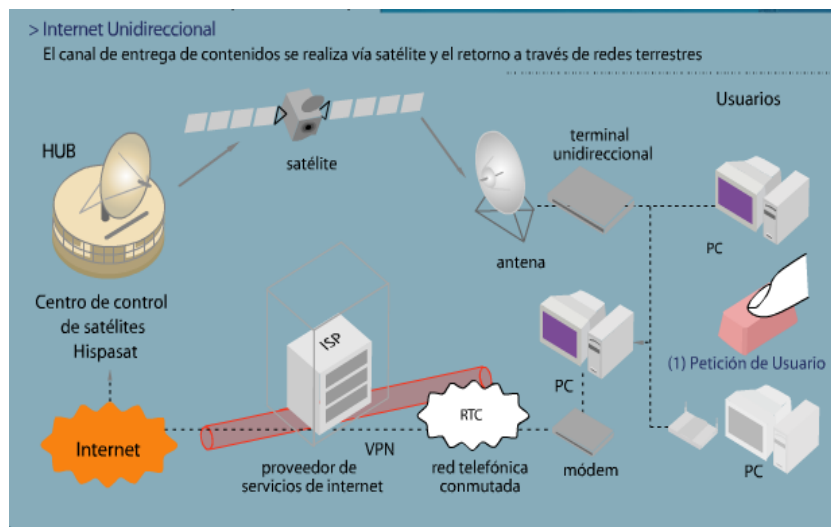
> Internet Unidireccional
El canal de entrega de contenidos se realiza vía satélite y el retorno a través de redes terrestres

Usuarios

HUB

satélite

terminal unidireccional

antena

PC

Centro de control de satélites Hispasat

ISP

PC

(1) Petición de Usuario

Internet

RTC

VPN

proveedor de servicios de internet

red telefónica conmutada

módem

PC